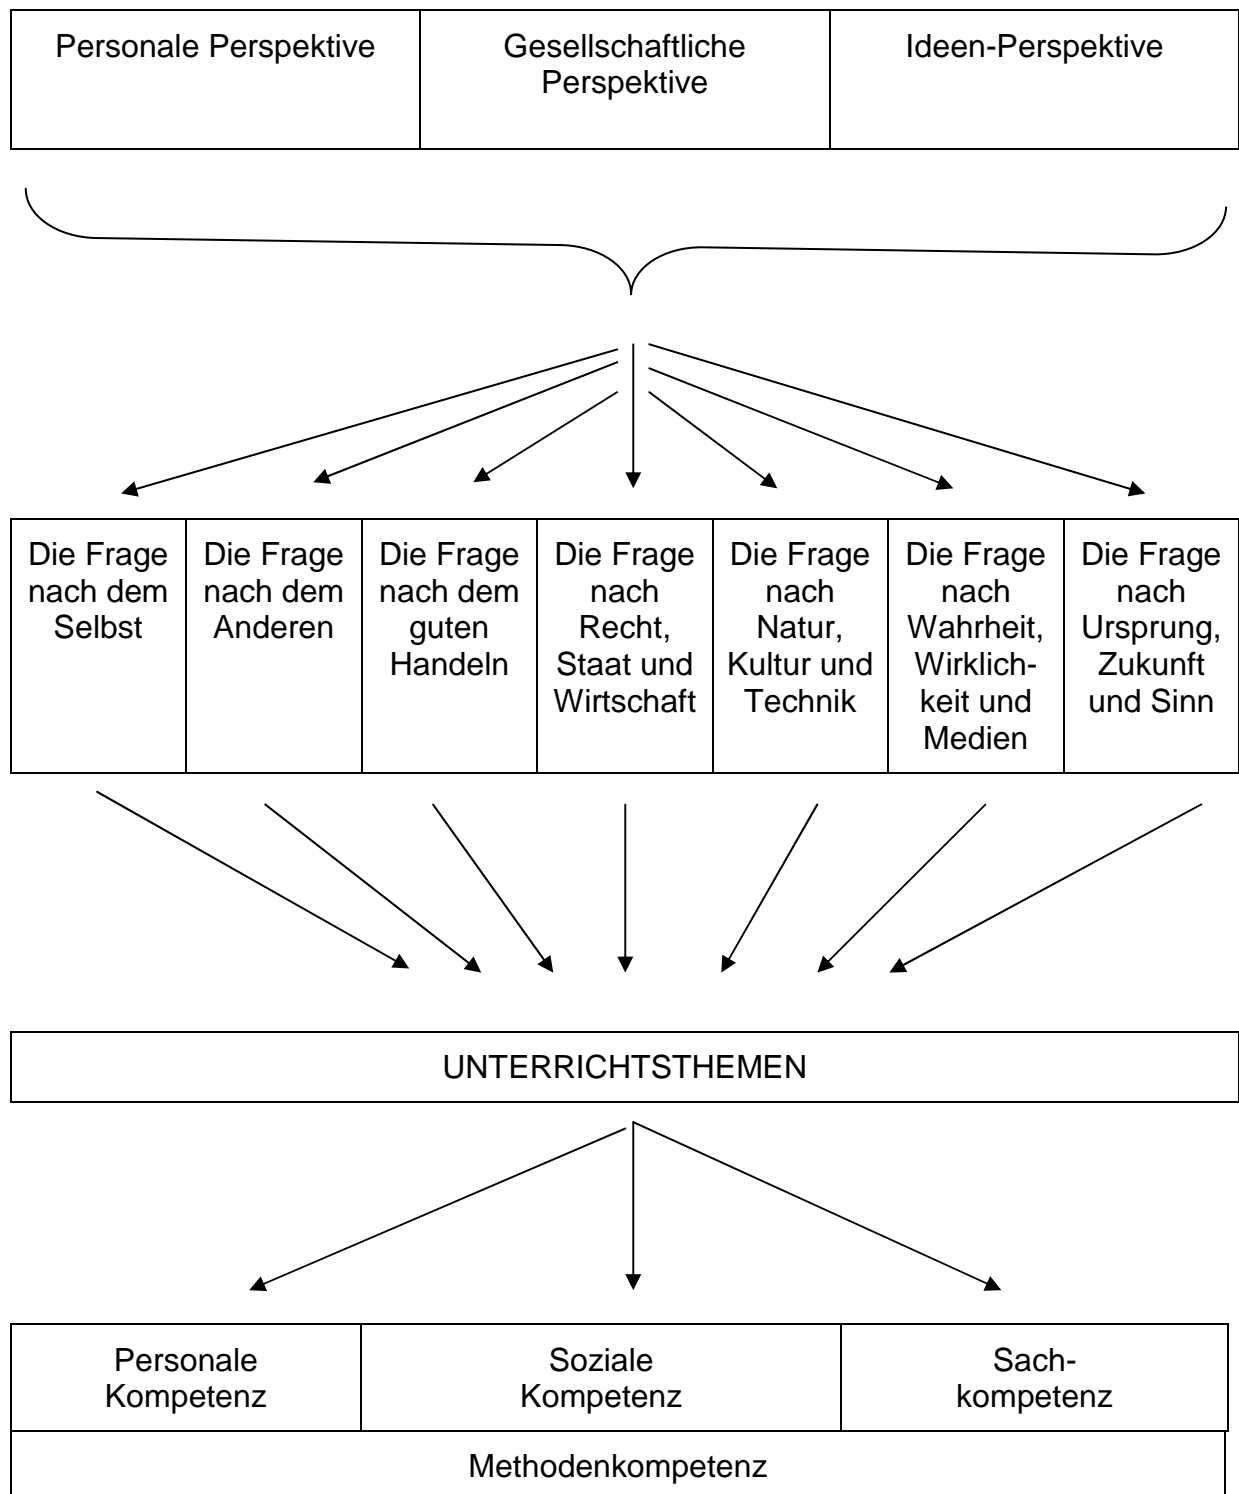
| Personale Perspektive | Gesellschaftliche Perspektive | Ideen-Perspektive |
|---|---|---|

| Die Frage nach dem Selbst | Die Frage nach dem Anderen | Die Frage nach dem guten Handeln | Die Frage nach Recht, Staat und Wirtschaft | Die Frage nach Natur, Kultur und Technik | Die Frage nach Wahrheit, Wirklichkeit und Medien | Die Frage nach Ursprung, Zukunft und Sinn |
|---|---|---|---|---|---|---|

UNTERRICHTSTHEMEN

| Personale Kompetenz | Soziale Kompetenz | Sachkompetenz |
|---|---|---|

Methodenkompetenz